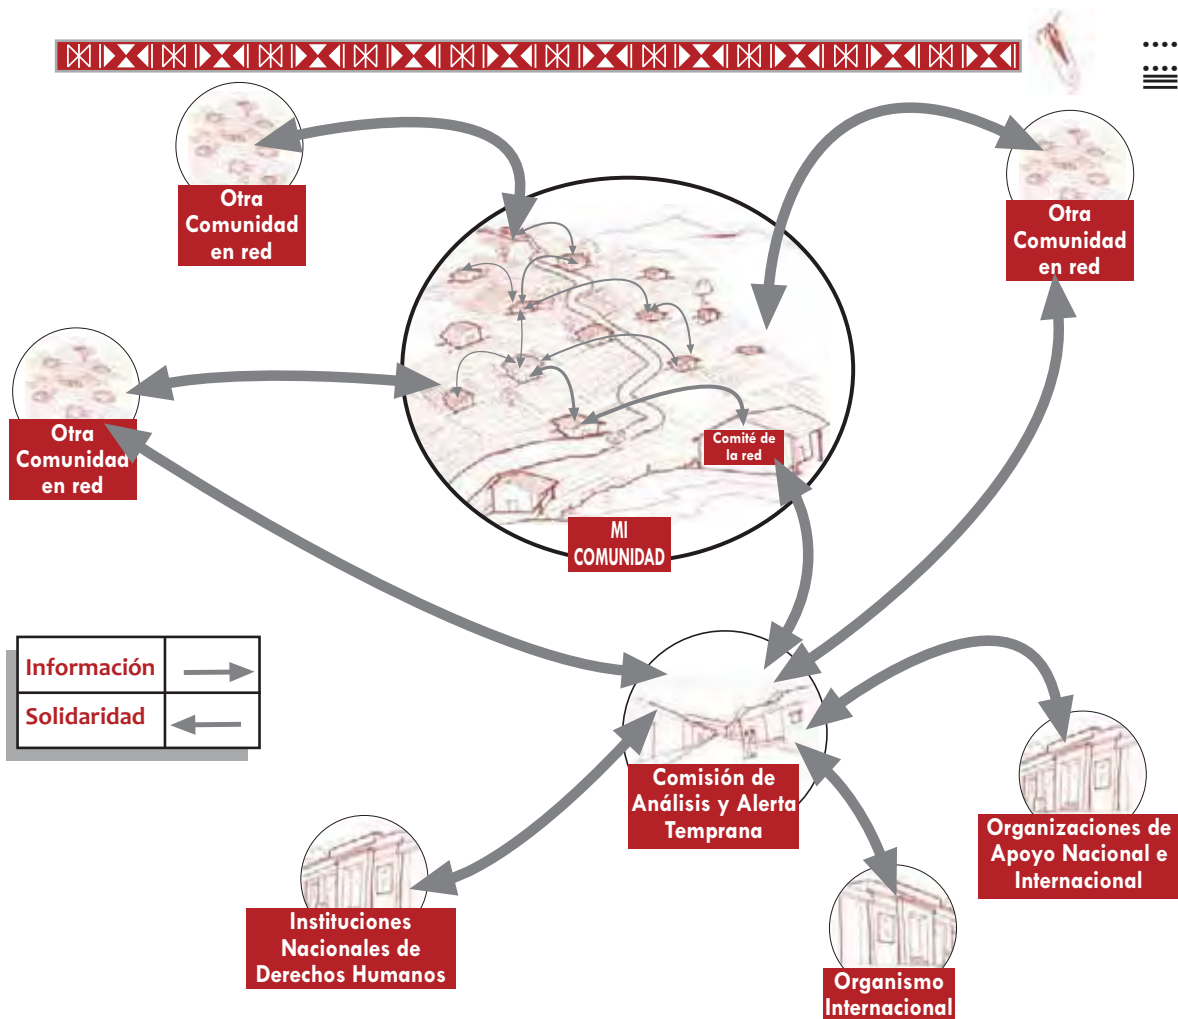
Otra Comunidad en red

Otra Comunidad en red

Otra Comunidad en red

Comité de la red

MI COMUNIDAD

| Información | |
|---|---|
| Solidaridad | |

Comisión de Análisis y Alerta Temprana

Organizaciones de Apoyo Nacional e Internacional

Instituciones Nacionales de Derechos Humanos

Organismo Internacional